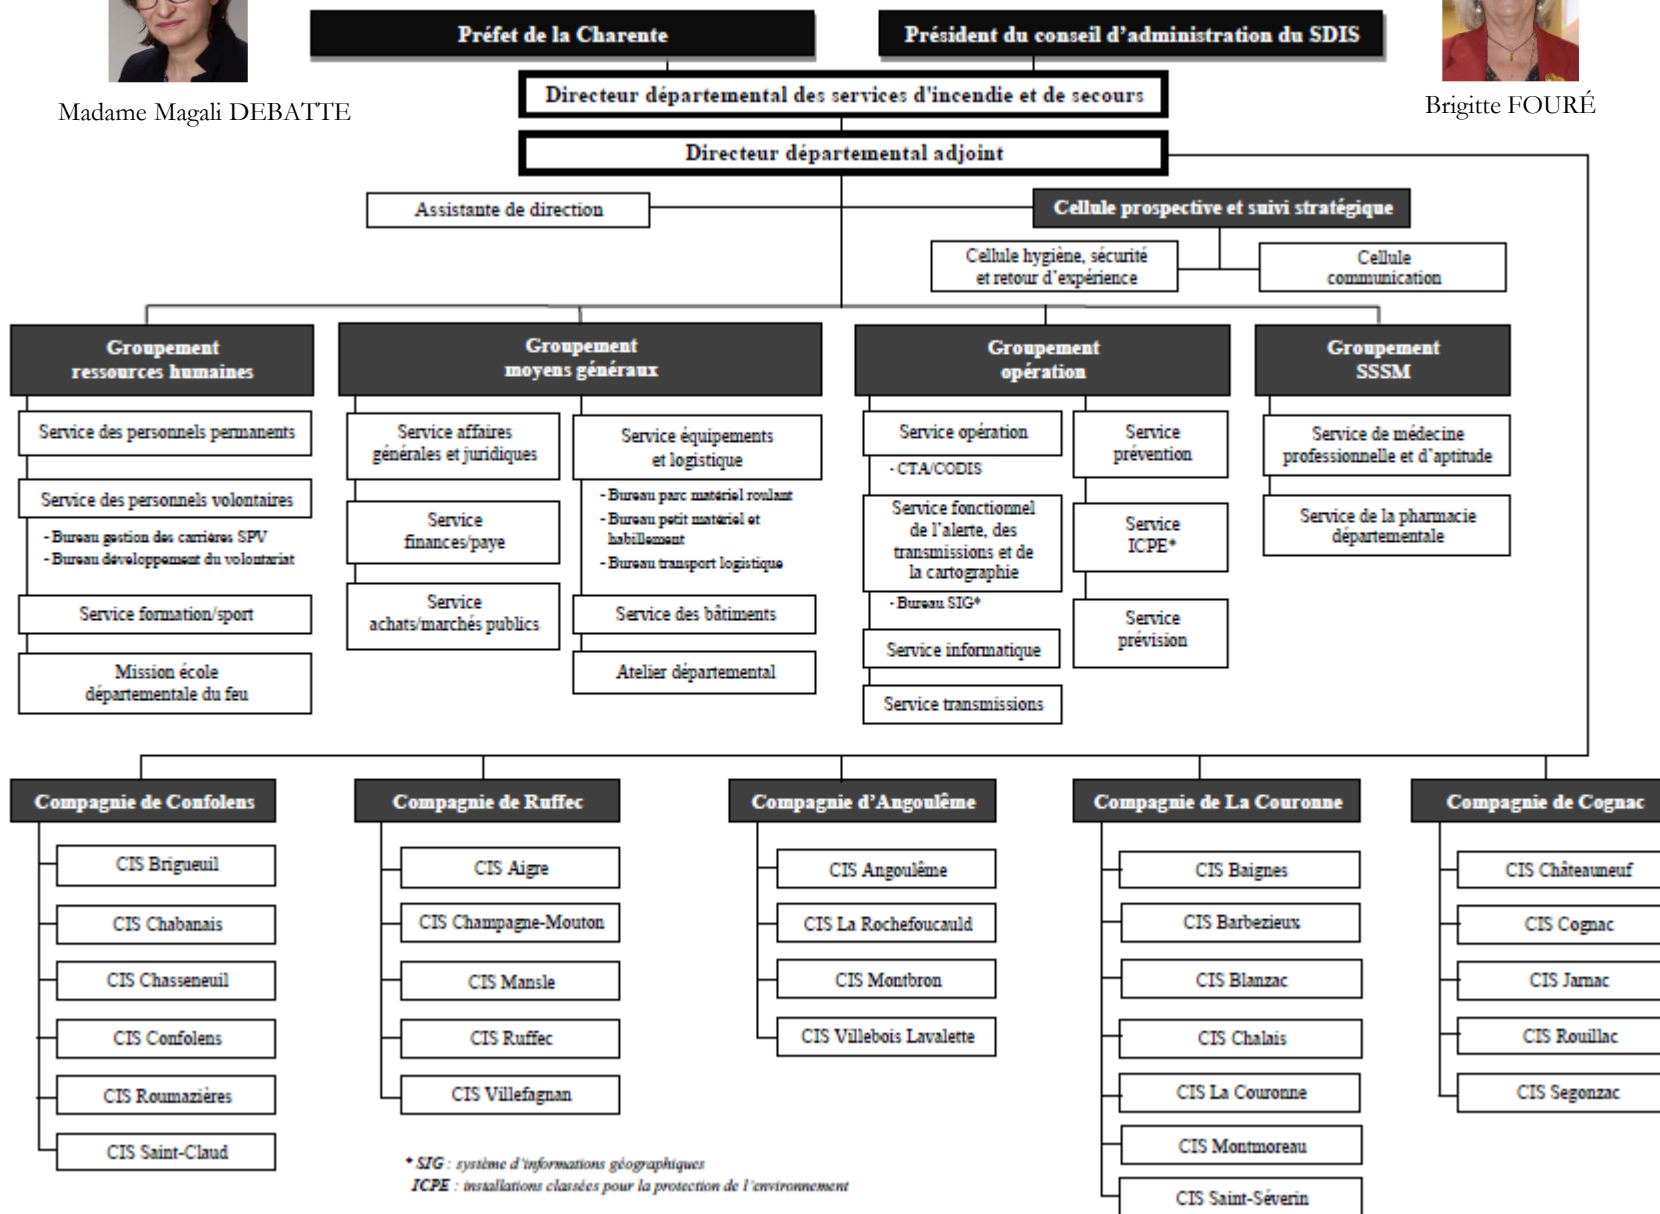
Madame Magali DEBATTE

Préfet de la Charente

Président du conseil d'administration du SDIS

Brigitte FOURÉ

Directeur départemental des services d'incendie et de secours

Directeur départemental adjoint

Assistante de direction

Cellule prospective et suivi stratégique

Cellule hygiène, sécurité et retour d'expérience

Cellule communication

Groupement ressources humaines

Service des personnels permanents

Service des personnels volontaires

- Bureau gestion des carrières SPV
- Bureau développement du volontariat

Service formation/sport

Mission école départementale du feu

Groupement moyens généraux

Service affaires générales et juridiques

Service finances/paye

Service achats/marchés publics

Service équipements et logistique

- Bureau parc matériel roulant
- Bureau petit matériel et habillement
- Bureau transport logistique

Service des bâtiments

Atelier départemental

Groupement opération

Service opération

- CTA/CODIS

Service fonctionnel de l'alerte, des transmissions et de la cartographie

- Bureau SIG*

Service informatique

Service transmissions

Service prévention

Service ICPE*

Service prévision

Groupement SSSM

Service de médecine professionnelle et d'aptitude

Service de la pharmacie départementale

Compagnie de Confolens

CIS Brigueuil

CIS Chabanais

CIS Chasseneuil

CIS Confolens

CIS Roumazières

CIS Saint-Claud

Compagnie de Ruffec

CIS Aigre

CIS Champagne-Mouton

CIS Mansle

CIS Ruffec

CIS Villefagnan

Compagnie d'Angoulême

CIS Angoulême

CIS La Rochefoucauld

CIS Montbron

CIS Villebois Lavalette

Compagnie de La Couronne

CIS Baignes

CIS Barbezieux

CIS Blanzac

CIS Chalais

CIS La Couronne

CIS Montmoreau

CIS Saint-Séverin

Compagnie de Cognac

CIS Châteauneuf

CIS Cognac

CIS Jarnac

CIS Rouillac

CIS Segonzac

* SIG : système d'informations géographiques
ICPE : installations classées pour la protection de l'environnement